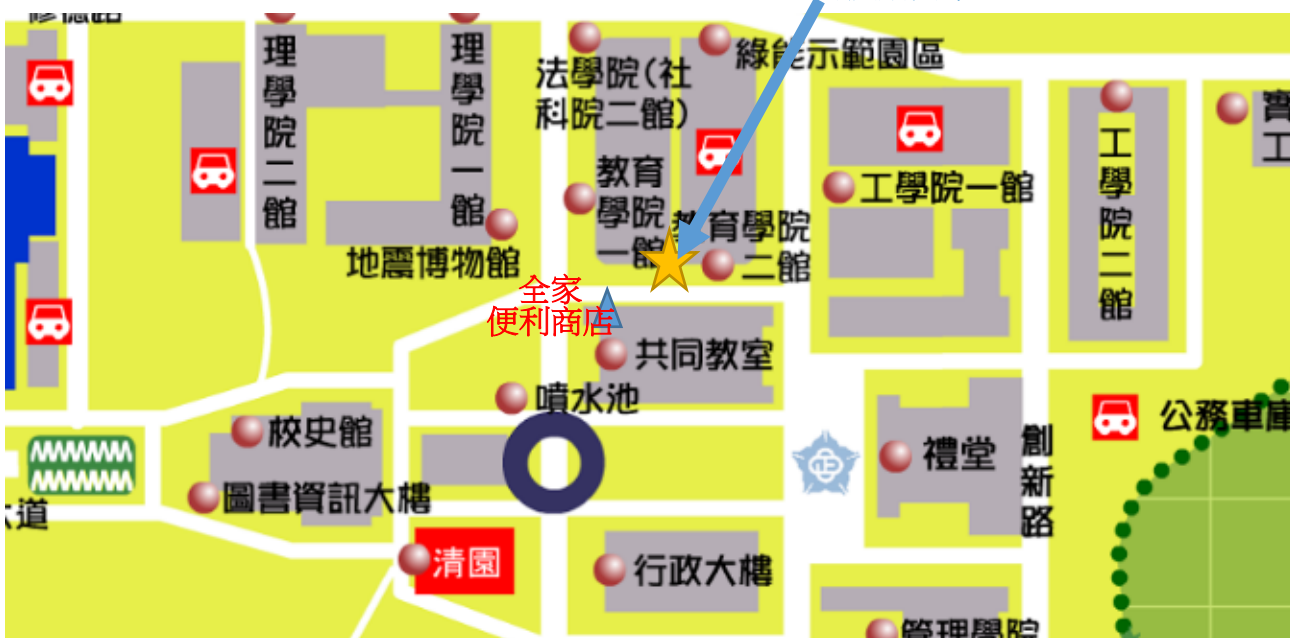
修德路
理學院二館
理學院一館
法學院(社科院二館)
綠能示範園區
工學院二館
實
工
教育學院一館
教育學院二館
工學院一館
地震博物館
全家便利商店
共同教室
噴水池
校史館
公務車庫
禮堂
創新路
道
圖書資訊大樓
清園
行政大樓
管理學院